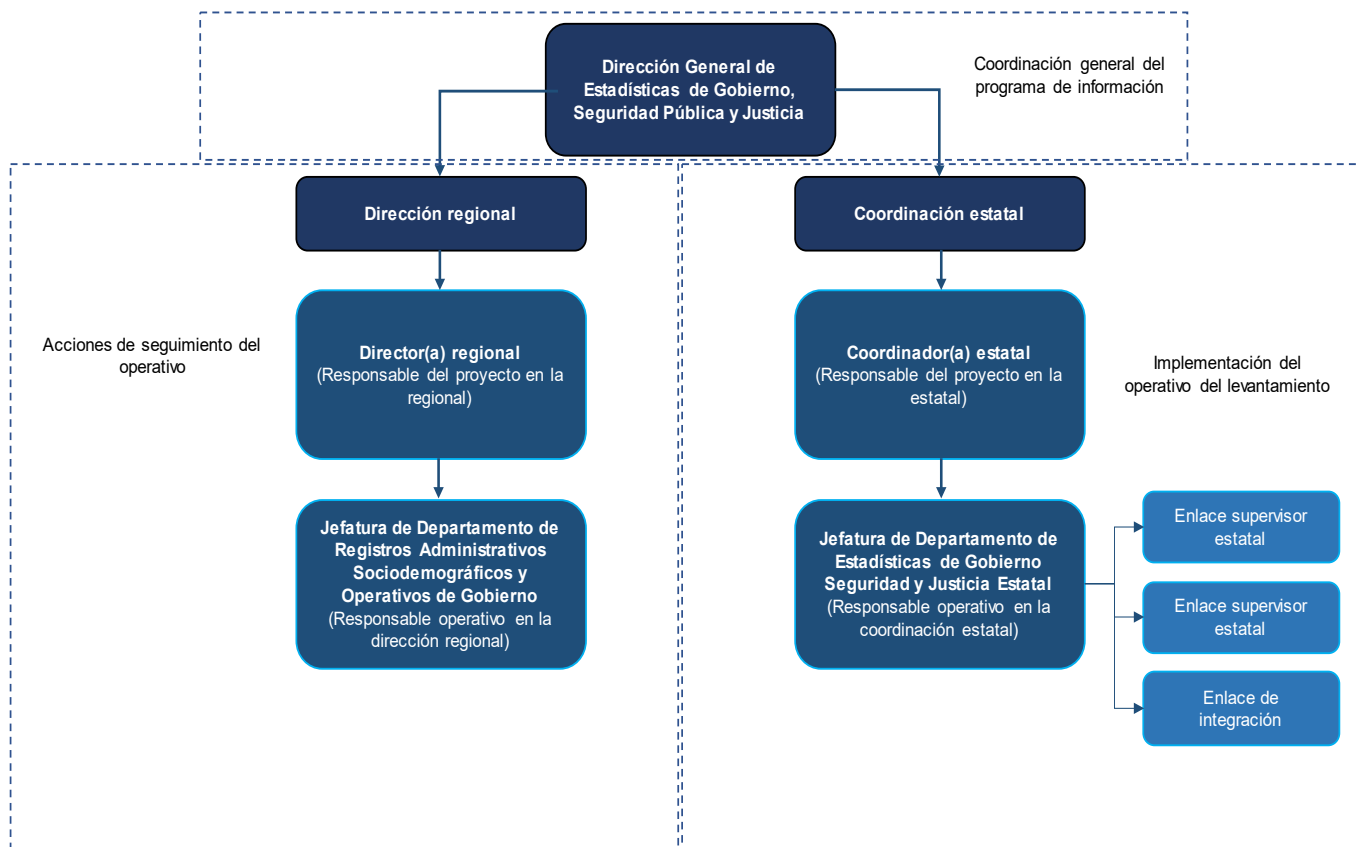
Dirección General de Estadísticas de Gobierno, Seguridad Pública y Justicia

Coordinación general del programa de información

Dirección regional

Coordinación estatal

Acciones de seguimiento del operativo

Director(a) regional
(Responsable del proyecto en la regional)

Coordinador(a) estatal
(Responsable del proyecto en la estatal)

Implementación del operativo del levantamiento

Jefatura de Departamento de Registros Administrativos Sociodemográficos y Operativos de Gobierno
(Responsable operativo en la dirección regional)

Jefatura de Departamento de Estadísticas de Gobierno Seguridad y Justicia Estatal
(Responsable operativo en la coordinación estatal)

Enlace supervisor estatal

Enlace supervisor estatal

Enlace de integración